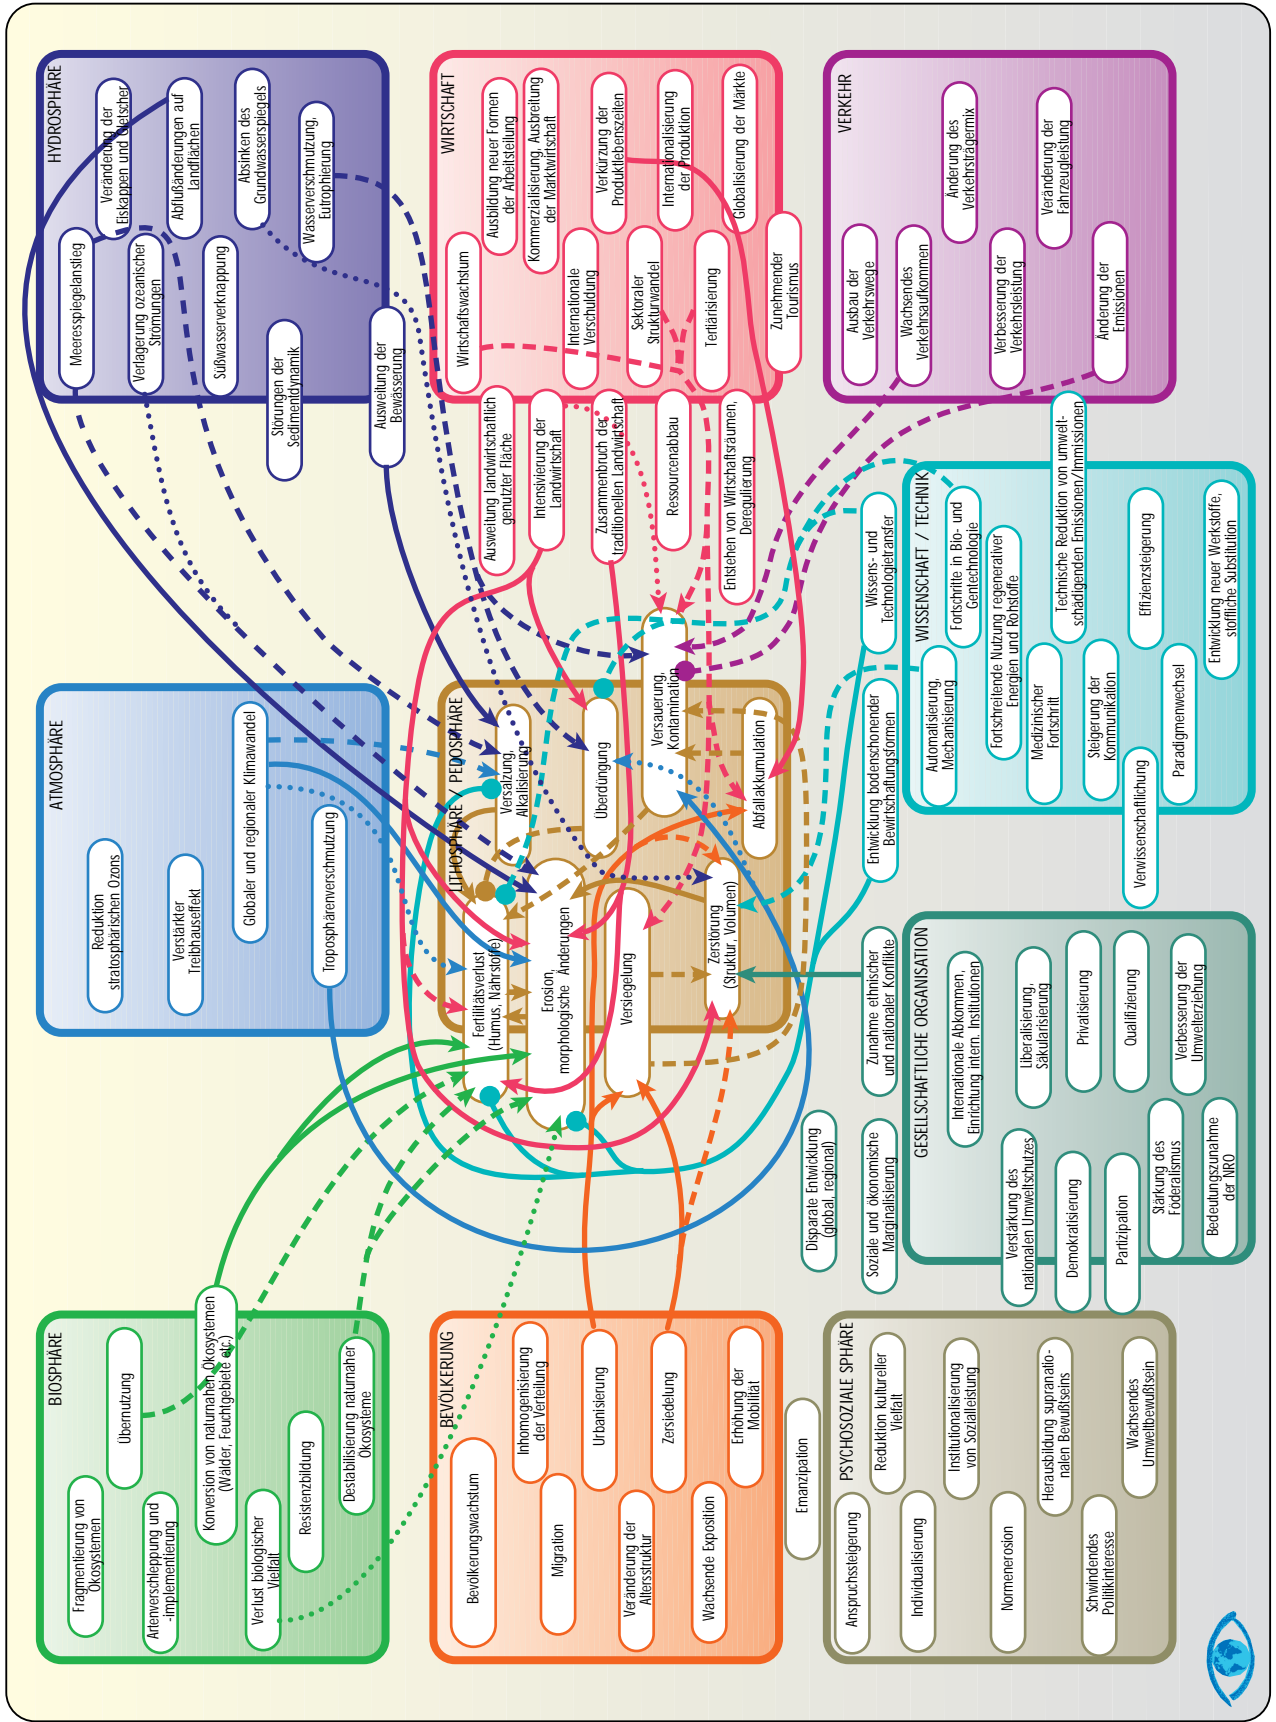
HYDROSPHÄRE

Veränderung der Eiskappen und Gletscher

Abflußänderungen auf Landflächen

Absinken des Grundwasserspiegels

Wasserverschmutzung, Eutrophierung

Meeresspiegelanstieg

Verlagerung ozeanischer Strömungen

Süßwasserverknappung

Störungen der Sedimentdynamik

Ausweitung der Bewässerung

WIRTSCHAFT

Ausbildung neuer Formen der Arbeitsteilung

Kommerzialisierung, Ausbreitung der Marktwirtschaft

Verkürzung der Produktlebenszeiten

Internationalisierung der Produktion

Globalisierung der Märkte

Wirtschaftswachstum

Internationale Verschuldung

Sektoraler Strukturwandel

Tertiärisierung

Zunehmender Tourismus

Ausweitung landwirtschaftlich genutzter Fläche

Intensivierung der Landwirtschaft

Zusammenbruch der traditionellen Landwirtschaft

Ressourcenabbau

Entstehen von Wirtschaftsräumen, Deregulierung

VERKEHR

Änderung des Verkehrsträgermix

Veränderung der Fahrzeugleistung

Ausbau der Verkehrswege

Wachsendes Verkehrsaufkommen

Verbesserung der Verkehrsleistung

Änderung der Emissionen

ATMOSPHÄRE

Reduktion stratosphärischen Ozons

Verstärkter Treibhauseffekt

Globaler und regionaler Klimawandel

Troposphärenverschmutzung

LITHOSPHÄRE / PEDOSPHÄRE

Versalzung, Alkalisierung

Überdüngung

Versauerung, Kontamination

Abfallakkumulation

Fertilitätsverlust (Humus, Nährstoffe)

Erosion, morphologische Änderungen

Versiegelung

Zerstörung (Struktur, Volumen)

WISSENSCHAFT / TECHNIK

Wissens- und Technologietransfer

Fortschritte in Bio- und Gentechnologie

Fortschreitende Nutzung regenerativer Energien und Rohstoffe

Technische Reduktion von umweltschädigenden Emissionen/Immissionen

Effizienzsteigerung

Entwicklung neuer Werkstoffe, stoffliche Substitution

Automatisierung, Mechanisierung

Medizinischer Fortschritt

Steigerung der Kommunikation

Paradigmenwechsel

Verwissenschaftlichung

Entwicklung bodenschonender Bewirtschaftungsformen

GESELLSCHAFTLICHE ORGANISATION

Zunahme ethnischer und nationaler Konflikte

Internationale Abkommen, Einrichtung intern. Institutionen

Liberalisierung, Säkularisierung

Privatisierung

Qualifizierung

Verbesserung der Umwelterziehung

Disparate Entwicklung (global, regional)

Soziale und ökonomische Marginalisierung

Verstärkung des nationalen Umweltschutzes

Demokratisierung

Partizipation

Stärkung des Föderalismus

Bedeutungszunahme der NRO

BIOSPHÄRE

Übernutzung

Konversion von naturnahen Ökosystemen (Wälder, Feuchtgebiete etc.)

Fragmentierung von Ökosystemen

Artenverschleppung und -implementierung

Verlust biologischer Vielfalt

Resistenzbildung

Destabilisierung naturnaher Ökosysteme

BEVÖLKERUNG

Inhomogenisierung der Verteilung

Urbanisierung

Zersiedelung

Erhöhung der Mobilität

Bevölkerungswachstum

Migration

Veränderung der Altersstruktur

Wachsende Exposition

Emanzipation

PSYCHOSOZIALE SPHÄRE

Reduktion kultureller Vielfalt

Institutionalisierung von Sozialleistung

Herausbildung supranationalen Bewußtseins

Wachsendes Umweltbewußtsein

Anspruchssteigerung

Individualisierung

Normenerosion

Schwindendes Politikinteresse